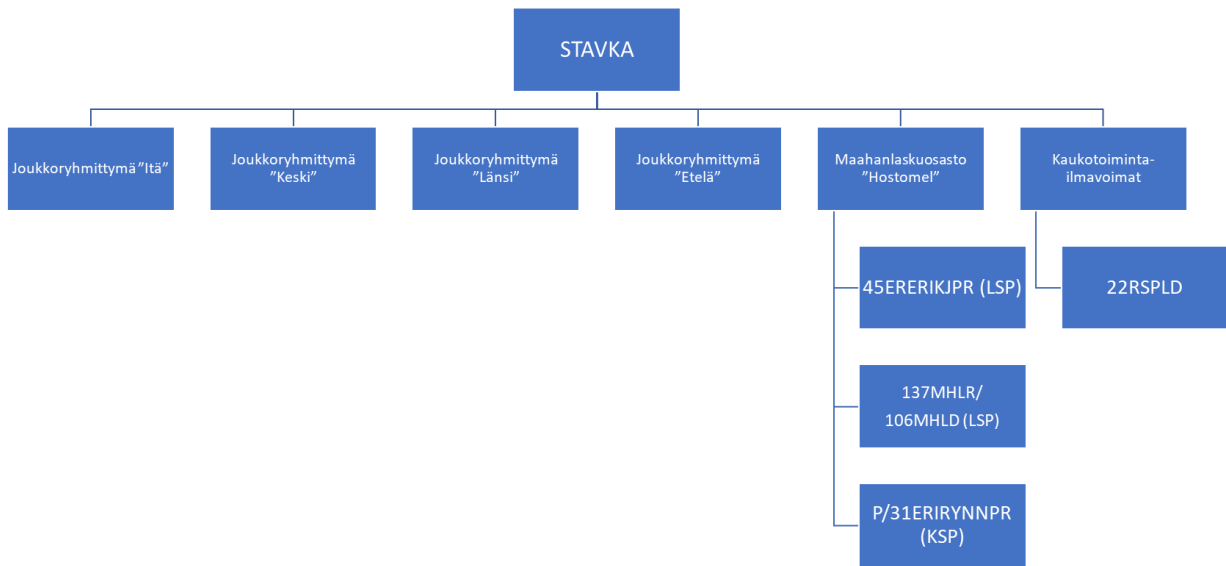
STAVKA

Joukkoryhmittymä ”Itä”

Joukkoryhmittymä ”Keski”

Joukkoryhmittymä ”Länsi”

Joukkoryhmittymä ”Etelä”

Maahanlaskuosasto ”Hostomel”

Kaukotoiminta-ilmavoimat

45ERERIKJPR (LSP)

137MHLR/ 106MHLD (LSP)

P/31ERIRYNNPR (KSP)

22RSPLD